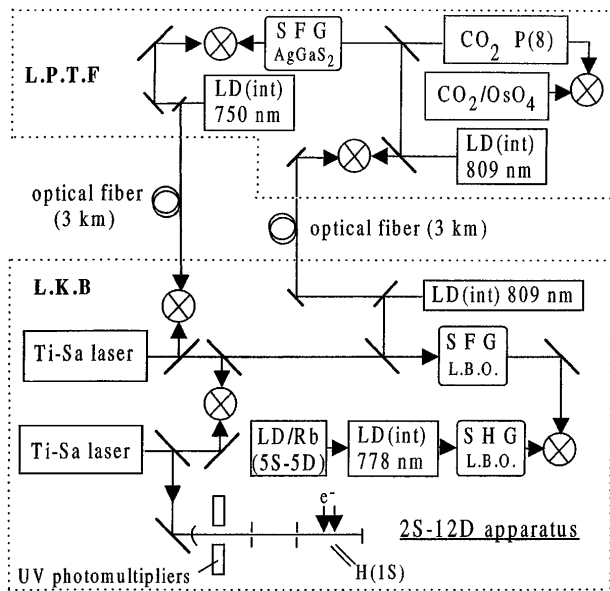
L.P.T.F

S F G
$AgGaS_2$

$CO_2$ P(8)

$CO_2/OsO_4$

LD(int)
750 nm

LD(int)
809 nm

optical fiber
(3 km)

optical fiber (3 km)

L.K.B

LD(int) 809 nm

Ti-Sa laser

S F G
L.B.O.

Ti-Sa laser

LD/Rb
(5S-5D)

LD(int)
778 nm

S H G
L.B.O.

$e^-$

2S-12D apparatus

UV photomultipliers

H(1S)